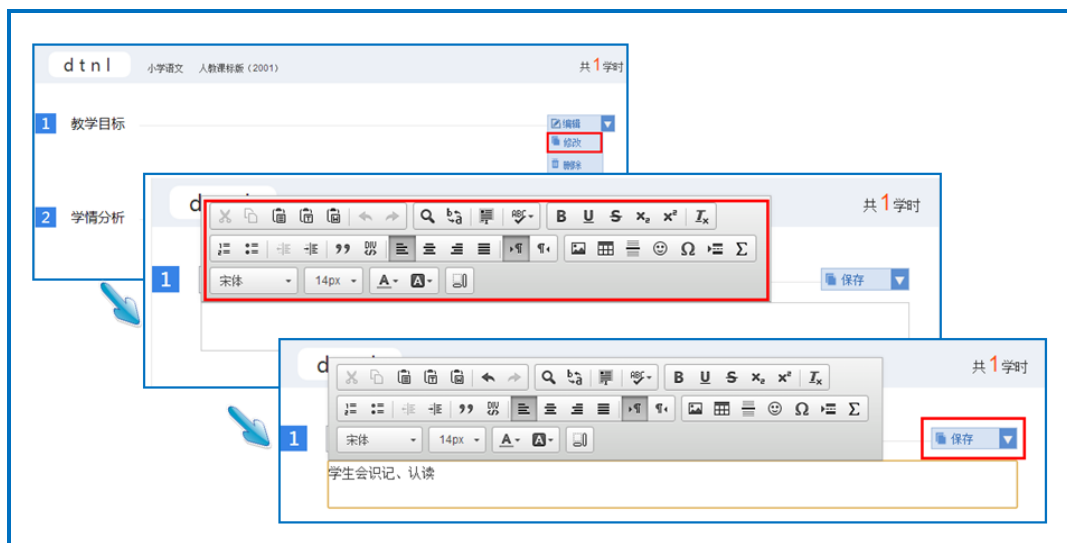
d t n l 小学语文 人教课标版（2001） 共1学时

1 教学目标

编辑
修改
删除

2 学情分析

d 共1学时

B U S x₂ x² Tx

99

Ω Σ

宋体 14px A A

1 保存

d 共1学时

B U S x₂ x² Tx

99

Ω Σ

宋体 14px A A

1 保存

学生会识记、认读